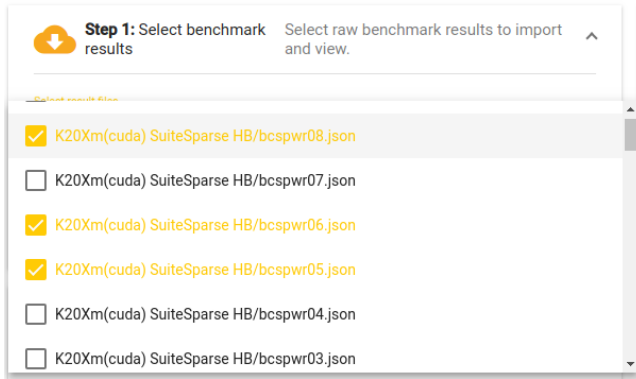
**Step 1:** Select benchmark results

Select raw benchmark results to import and view.

Select result files

K20Xm(cuda) SuiteSparse HB/bcspwr08.json

K20Xm(cuda) SuiteSparse HB/bcspwr07.json

K20Xm(cuda) SuiteSparse HB/bcspwr06.json

K20Xm(cuda) SuiteSparse HB/bcspwr05.json

K20Xm(cuda) SuiteSparse HB/bcspwr04.json

K20Xm(cuda) SuiteSparse HB/bcspwr03.json